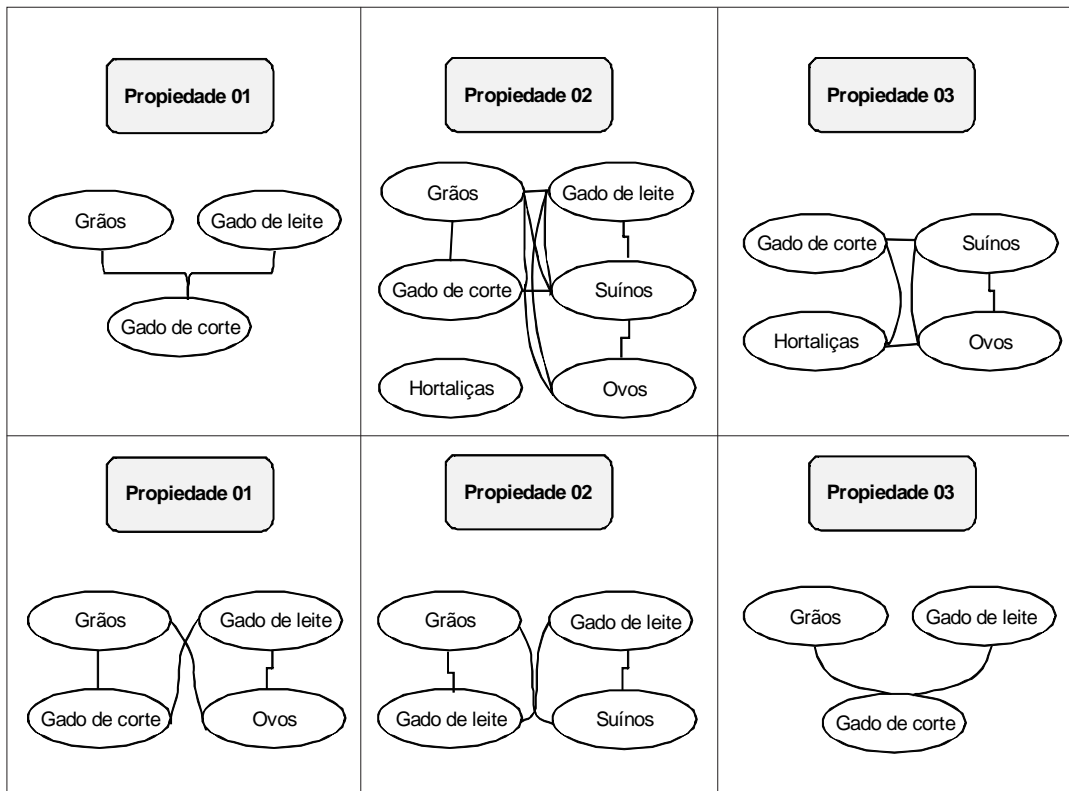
| Propiedade 01 | Propiedade 02 | Propiedade 03 |
|---|---|---|
| Grãos, Gado de leite, Gado de corte | Grãos, Gado de leite, Gado de corte, Suínos, Hortaliças, Ovos | Gado de corte, Suínos, Hortaliças, Ovos |
| **Propiedade 01** | **Propiedade 02** | **Propiedade 03** |
| Grãos, Gado de leite, Gado de corte, Ovos | Grãos, Gado de leite, Gado de leite, Suínos | Grãos, Gado de leite, Gado de corte |